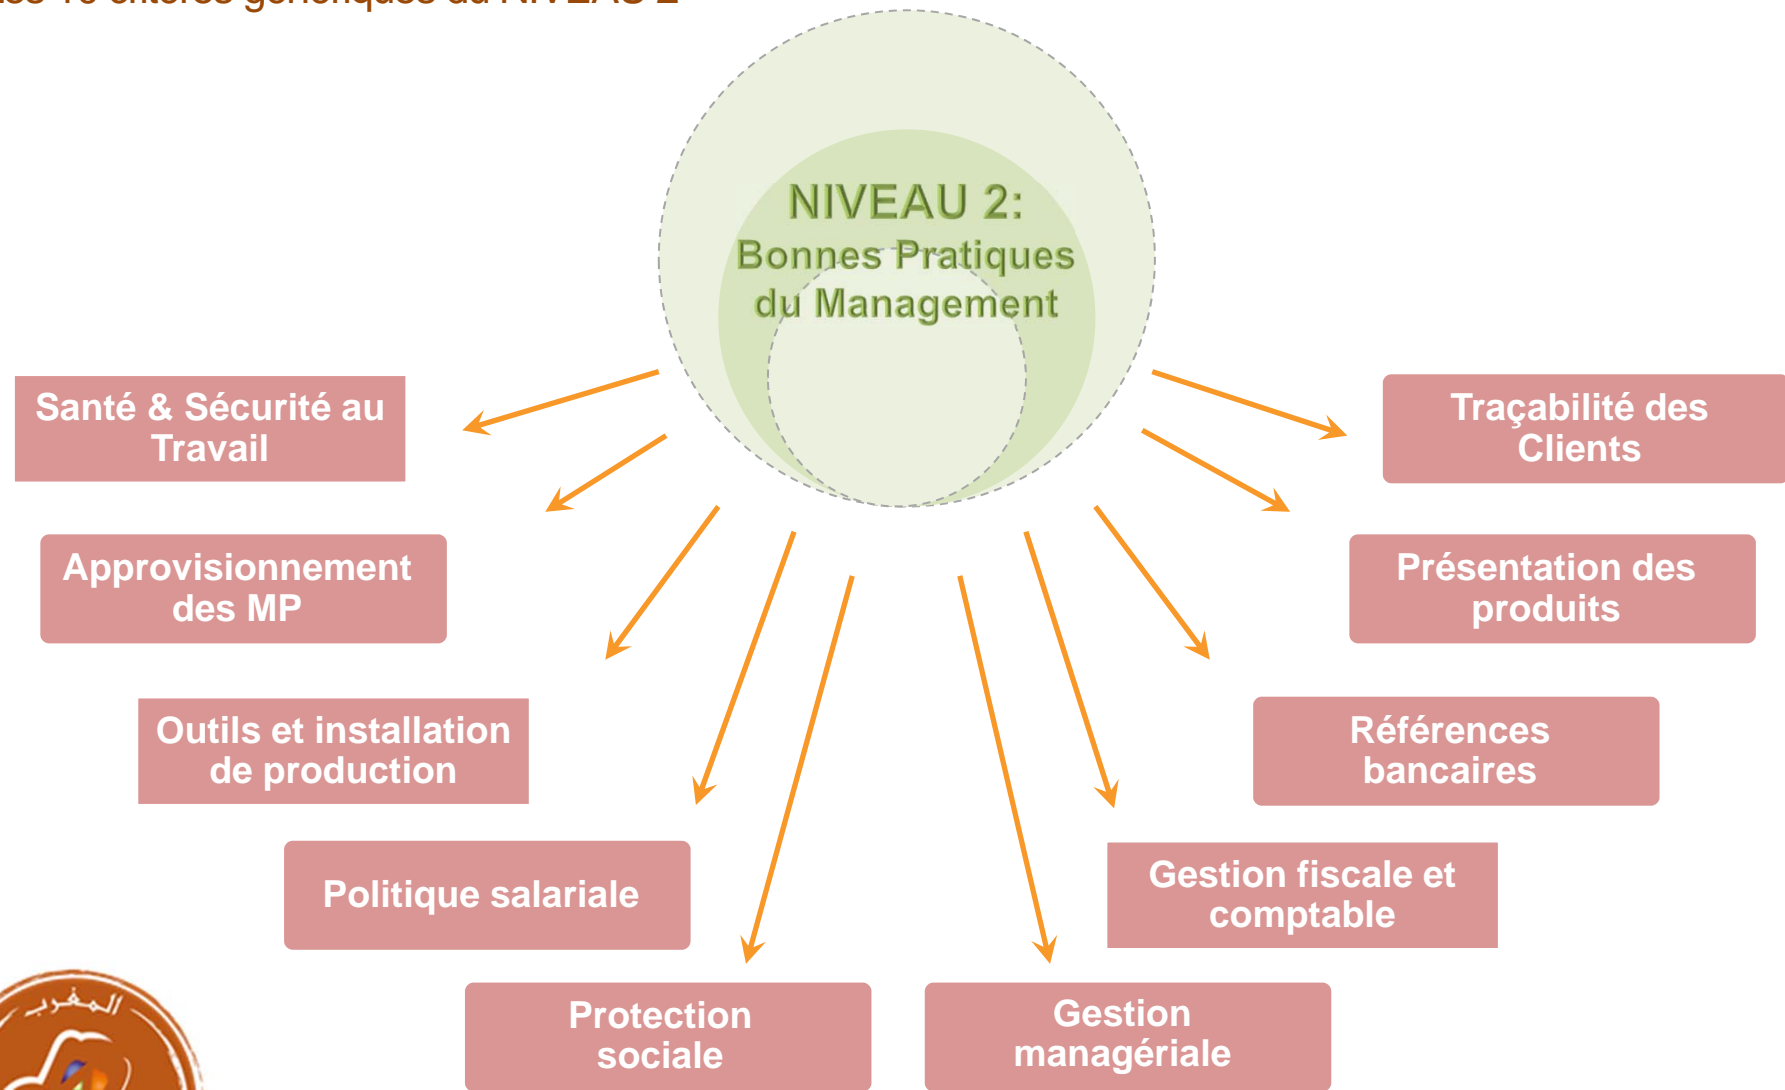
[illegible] 10 critères génériques du NIVEAU 2

NIVEAU 2:
Bonnes Pratiques du Management

Santé & Sécurité au Travail

Approvisionnement des MP

Outils et installation de production

Politique salariale

Protection sociale

Gestion managériale

Gestion fiscale et comptable

Références bancaires

Présentation des produits

Traçabilité des Clients

المغرب